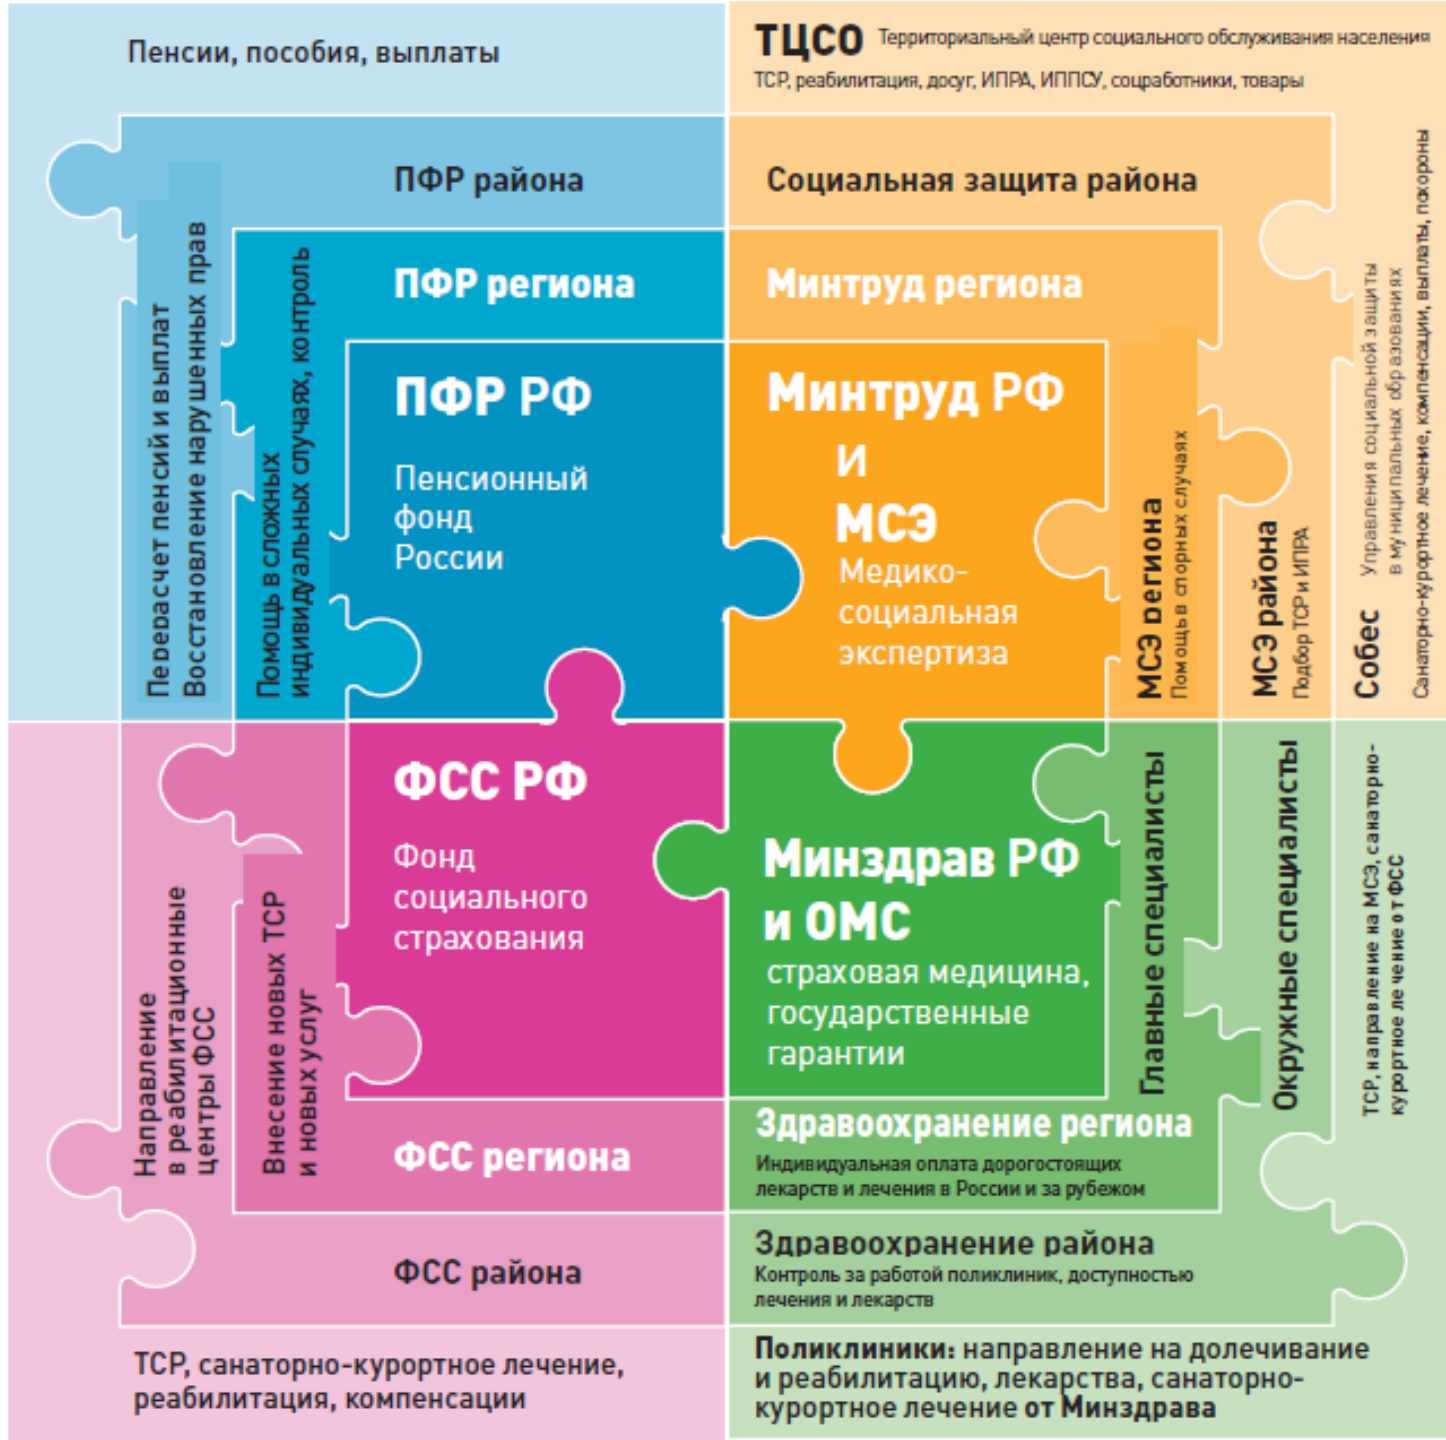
Пенсии, пособия, выплаты

ТЦСО Территориальный центр социального обслуживания населения
ТСР, реабилитация, досуг, ИПРА, ИППСУ, соцработники, товары

ПФР района

Социальная защита района

ПФР региона

Минтруд региона

ПФР РФ
Пенсионный фонд России

Минтруд РФ и МСЭ
Медико-социальная экспертиза

Перерасчет пенсий и выплат
Восстановление нарушенных прав

Помощь в сложных индивидуальных случаях, контроль

МСЭ региона
Помощь в спорных случаях

МСЭ района
Подбор ТСР и ИПРА

Собес
Управления социальной защиты в муниципальных образованиях
Санаторно-курортное лечение, компенсации, выплаты, похороны

ФСС РФ
Фонд социального страхования

Минздрав РФ и ОМС
страховая медицина, государственные гарантии

Главные специалисты

Окружные специалисты

ТСР, направление на МСЭ, санаторно-курортное лечение от ФСС

Направление в реабилитационные центры ФСС

Внесение новых ТСР и новых услуг

ФСС региона

Здравоохранение региона
Индивидуальная оплата дорогостоящих лекарств и лечения в России и за рубежом

ФСС района

Здравоохранение района
Контроль за работой поликлиник, доступностью лечения и лекарств

ТСР, санаторно-курортное лечение, реабилитация, компенсации

Поликлиники: направление на долечивание и реабилитацию, лекарства, санаторно-курортное лечение от Минздрава